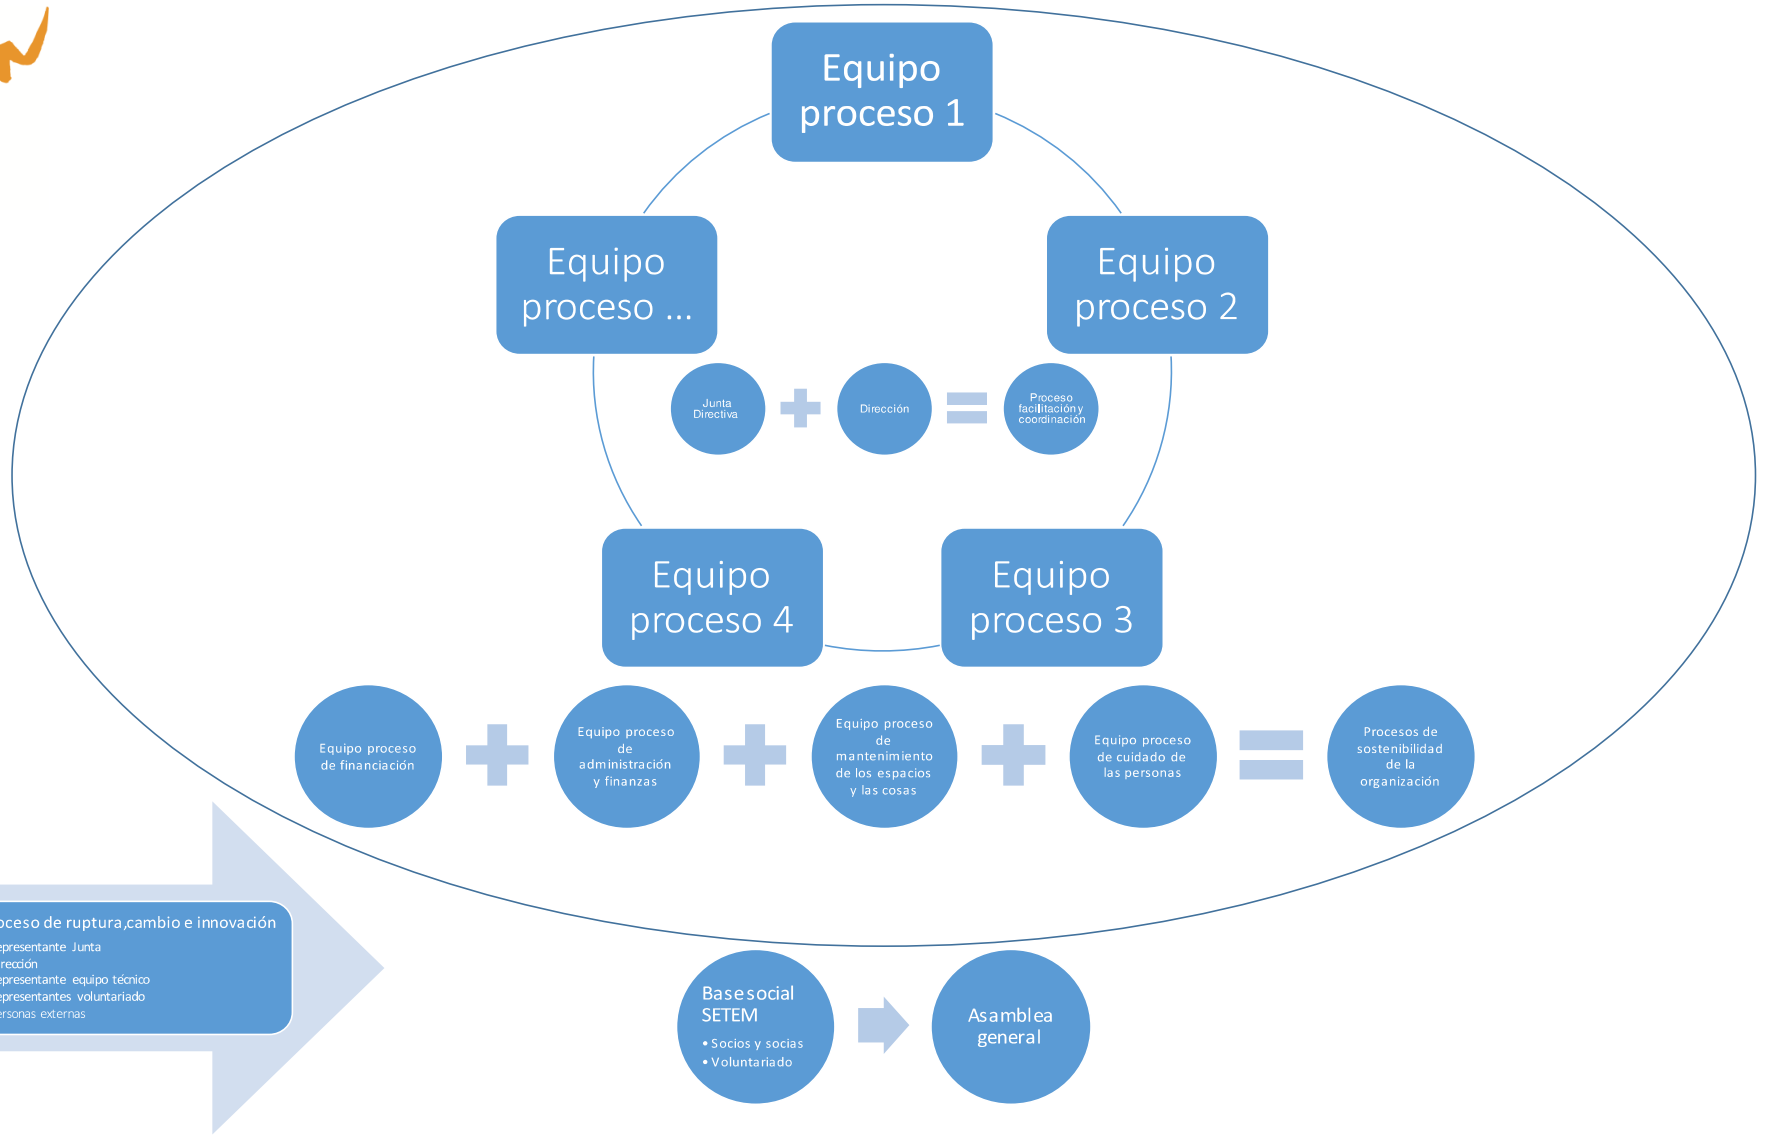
Equipo proceso 1

Equipo proceso ...

Equipo proceso 2

Junta Directiva

Dirección

Proceso facilitación y coordinación

Equipo proceso 4

Equipo proceso 3

Equipo proceso de financiación

Equipo proceso de administración y finanzas

Equipo proceso de mantenimiento de los espacios y las cosas

Equipo proceso de cuidado de las personas

Procesos de sostenibilidad de la organización

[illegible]ceso de ruptura,cambio e innovación
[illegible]epresentante Junta
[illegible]rección
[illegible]epresentante equipo técnico
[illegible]epresentantes voluntariado
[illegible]rsonas externas

Base social SETEM
• Socios y socias
• Voluntariado

Asamblea general